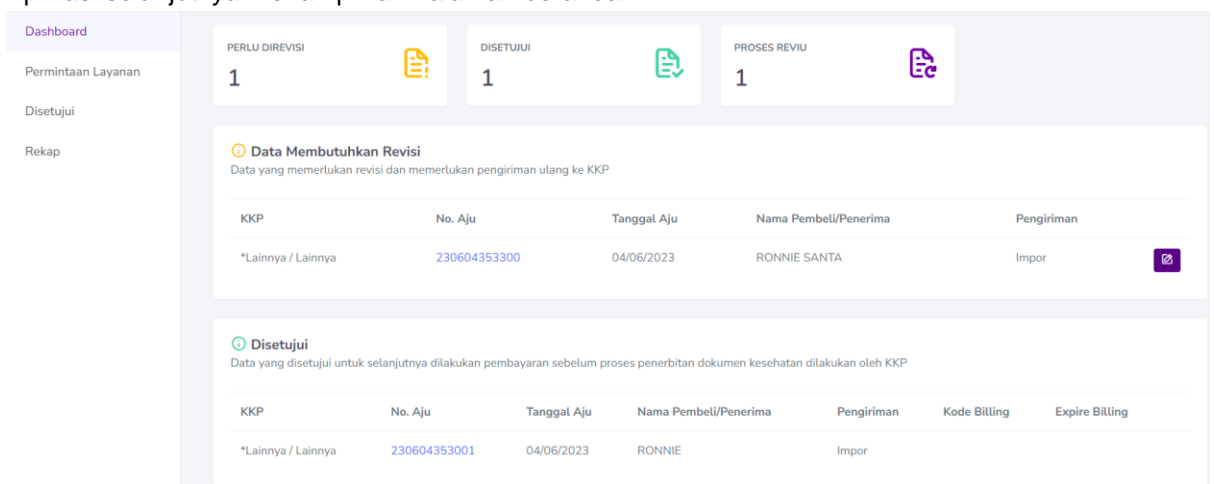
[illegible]

Dashboard
Permintaan Layanan
Disetujui
Rekap

PERLU DIREVISI
1

DISETUJUI
1

PROSES REVIU
1

Data Membutuhkan Revisi
Data yang memerlukan revisi dan memerlukan pengiriman ulang ke KKP

| KKP | No. Aju | Tanggal Aju | Nama Pembeli/Penerima | Pengiriman |
|---|---|---|---|---|
| *Lainnya / Lainnya | 230604353300 | 04/06/2023 | RONNIE SANTA | Impor |

Disetujui
Data yang disetujui untuk selanjutnya dilakukan pembayaran sebelum proses penerbitan dokumen kesehatan dilakukan oleh KKP

| KKP | No. Aju | Tanggal Aju | Nama Pembeli/Penerima | Pengiriman | Kode Billing | Expire Billing |
|---|---|---|---|---|---|---|
| *Lainnya / Lainnya | 230604353001 | 04/06/2023 | RONNIE | Impor | | |